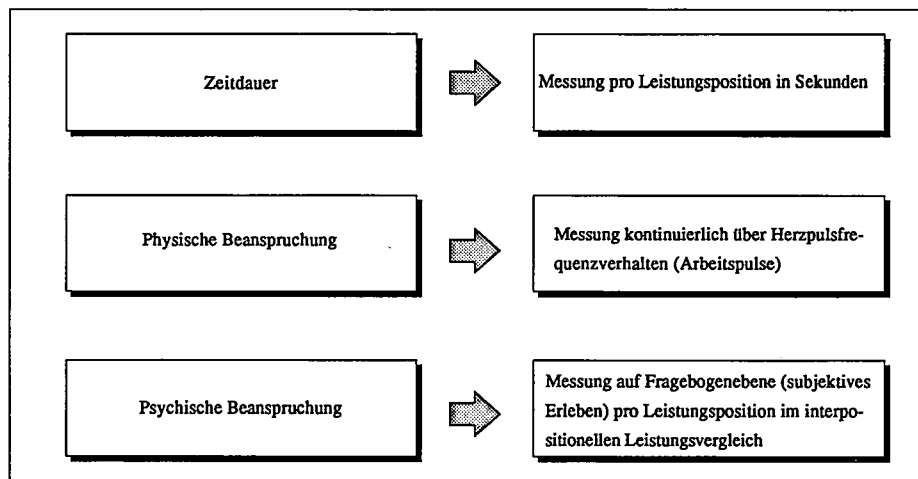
Zeitdauer

Messung pro Leistungsposition in Sekunden

Physische Beanspruchung

Messung kontinuierlich über Herzpulsfrequenzverhalten (Arbeitspulse)

Psychische Beanspruchung

Messung auf Fragebogenebene (subjektives Erleben) pro Leistungsposition im interpositionellen Leistungsvergleich